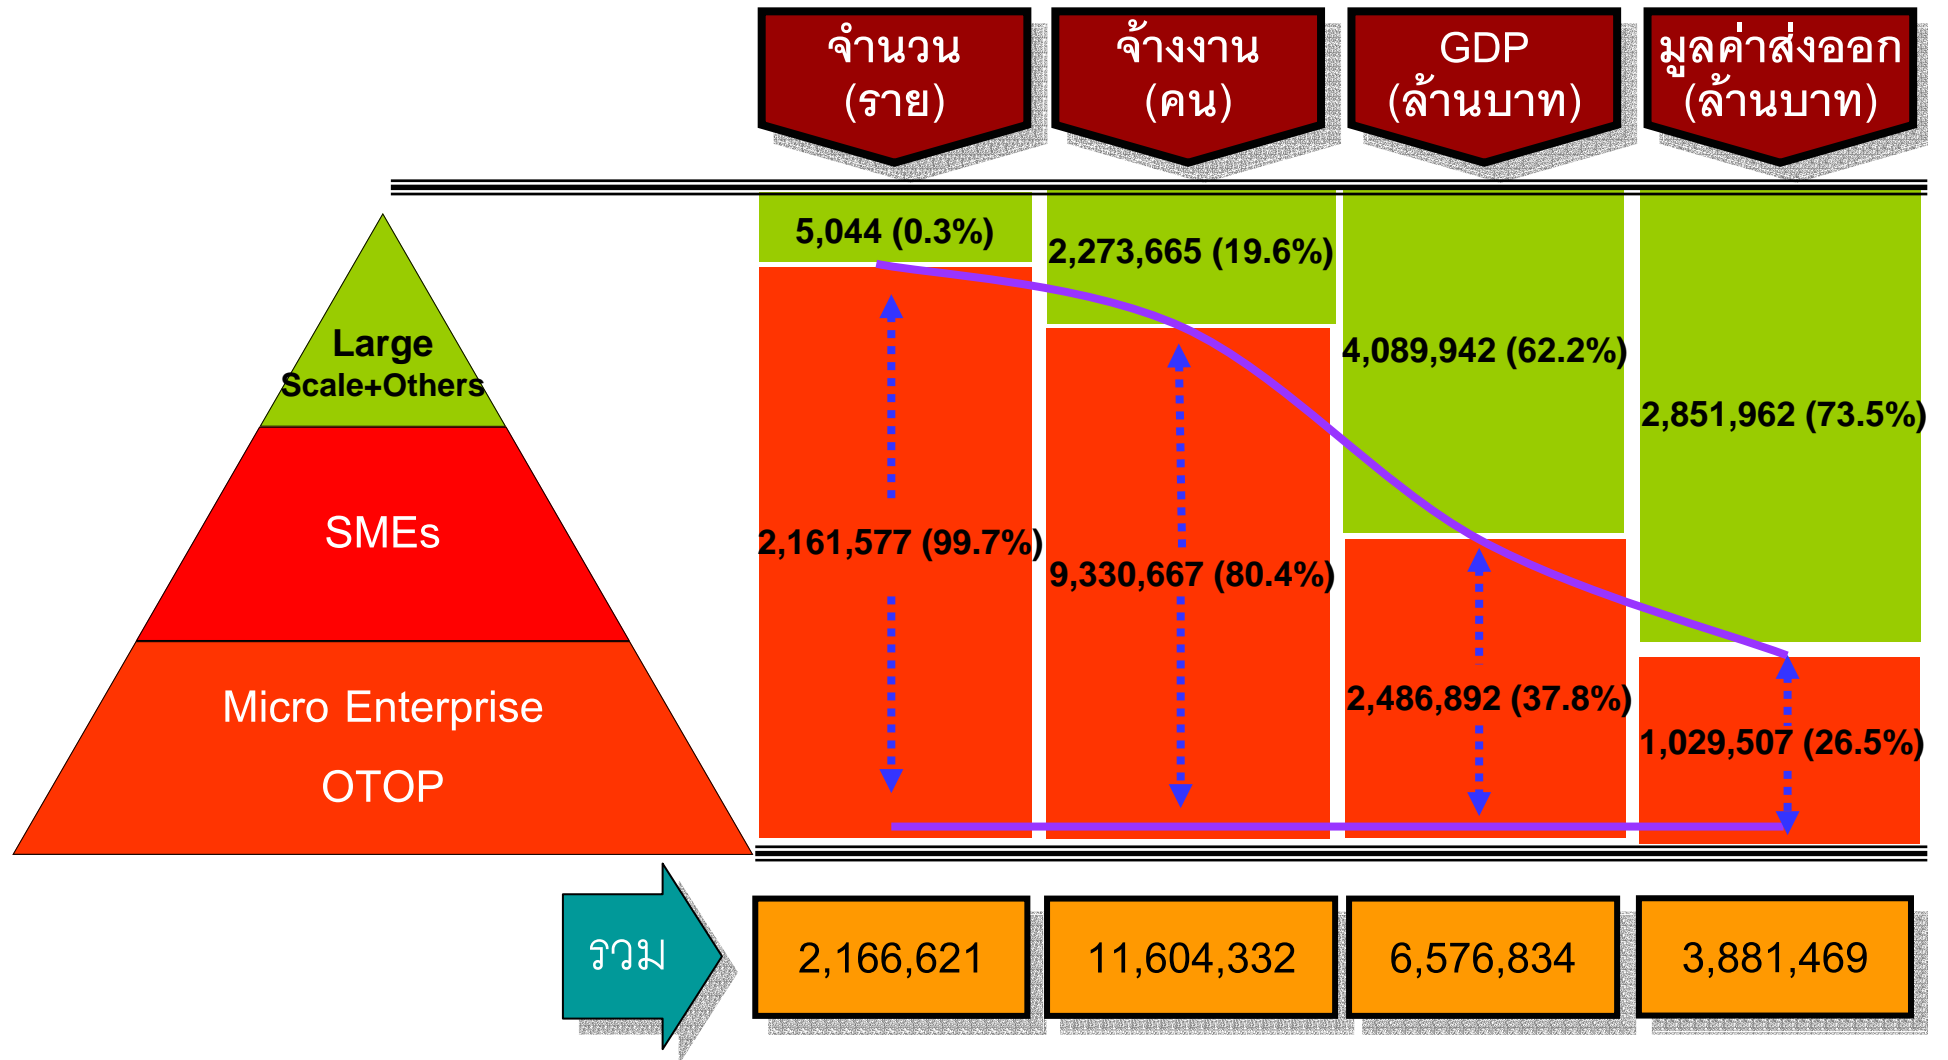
จำนวน (ราย)

จ้างงาน (คน)

GDP (ล้านบาท)

มูลค่าส่งออก (ล้านบาท)

Large Scale+Others

SMEs

Micro Enterprise

OTOP

5,044 (0.3%)

2,161,577 (99.7%)

2,273,665 (19.6%)

9,330,667 (80.4%)

4,089,942 (62.2%)

2,486,892 (37.8%)

2,851,962 (73.5%)

1,029,507 (26.5%)

รวม

2,166,621

11,604,332

6,576,834

3,881,469